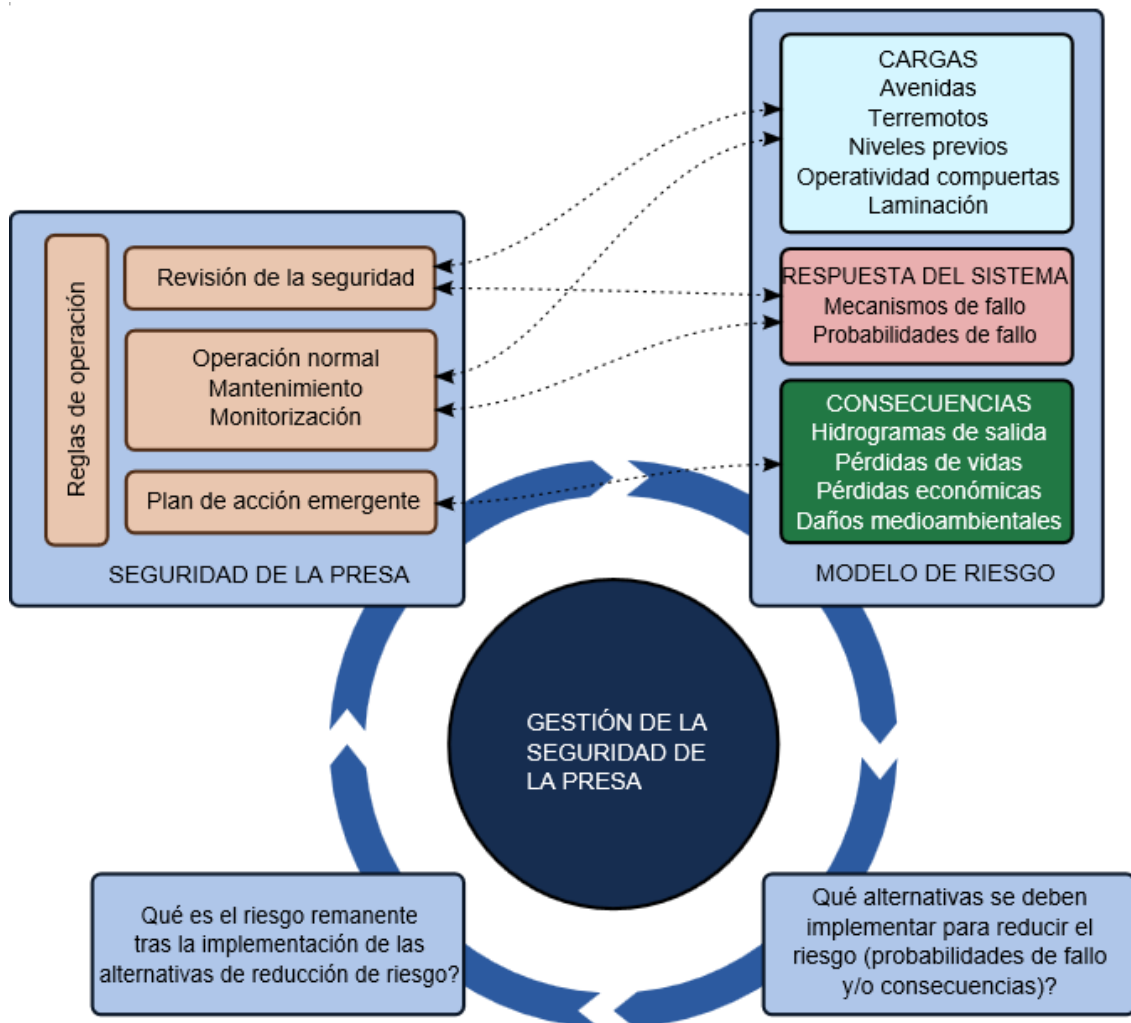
Regías de operación

Revisión de la seguridad

Operación normal
Mantenimiento
Monitorización

Plan de acción emergente

SEGURIDAD DE LA PRESA

CARGAS
Avenidas
Terremotos
Niveles previos
Operatividad compuertas
Laminación

RESPUESTA DEL SISTEMA
Mecanismos de fallo
Probabilidades de fallo

CONSECUENCIAS
Hidrogramas de salida
Pérdidas de vidas
Pérdidas económicas
Daños medioambientales

MODELO DE RIESGO

GESTIÓN DE LA SEGURIDAD DE LA PRESA

Qué es el riesgo remanente tras la implementación de las alternativas de reducción de riesgo?

Qué alternativas se deben implementar para reducir el riesgo (probabilidades de fallo y/o consecuencias)?